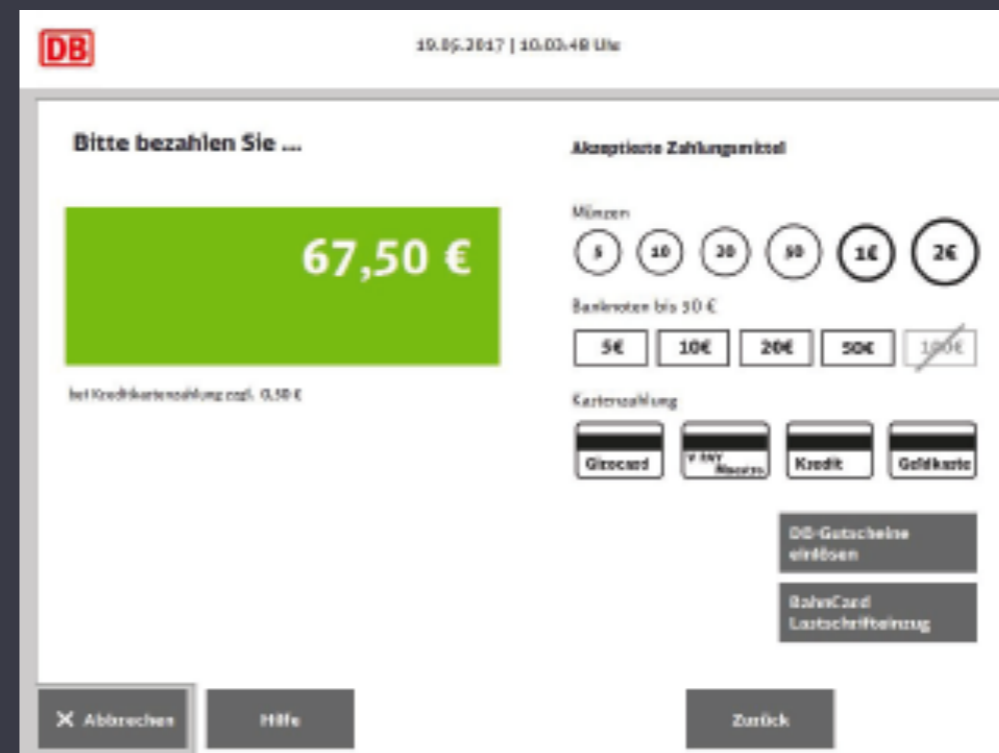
DB

19.05.2017 | 10:03:48 Uhr

Bitte bezahlen Sie ...

67,50 €

bei Kreditkartenzahlung zzgl. 0,50 €

Akzeptierte Zahlungsmittel

Münzen

5 10 20 50 1€ 2€

Banknoten bis 50 €

5€ 10€ 20€ 50€ 100€

Kartenzahlung

Girocard

V PAY Maestro

Kredit

Geldkarte

DB-Gutscheine einlösen

BahnCard Lastschrifteinzug

✕ Abbrechen

Hilfe

Zurück